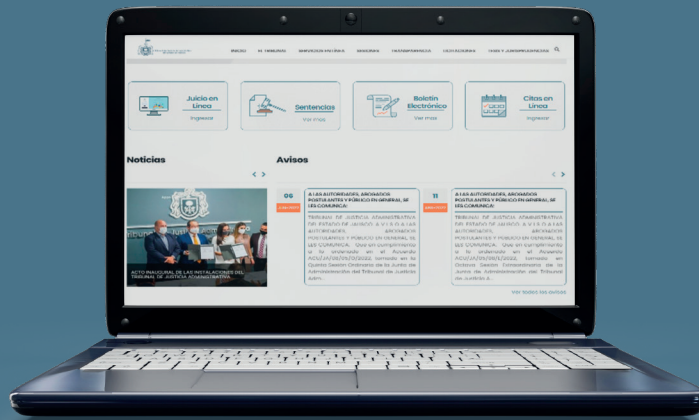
INICIO EL TRIBUNAL SERVICIOS EN LÍNEA MEMORIAS TRANSPARENCIA LEGISLATURA TESIS Y JURISPRUDENCIAS

Juicio en Línea
Ingresar

Sentencias
Ver mas

Boletín Electrónico
Ver mas

Citas en Línea
Ingresar

Noticias

Avisos

ACTO INAUGURAL DE LAS INSTALACIONES DEL TRIBUNAL DE JUSTICIA ADMINISTRATIVA.

06

A LAS AUTORIDADES, ABOGADOS POSTULANTES Y PÚBLICO EN GENERAL, SE LES COMUNICA:

TRIBUNAL DE JUSTICIA ADMINISTRATIVA DEL ESTADO DE JALISCO. A LAS AUTORIDADES, ABOGADOS POSTULANTES Y PÚBLICO EN GENERAL SE LES COMUNICA: Que en cumplimiento a lo ordenado en el Acuerdo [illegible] tomado en la Quinta Sesión Ordinaria de la Junta de Administración del Tribunal de Justicia Adm...

11

A LAS AUTORIDADES, ABOGADOS POSTULANTES Y PÚBLICO EN GENERAL, SE LES COMUNICA:

TRIBUNAL DE JUSTICIA ADMINISTRATIVA DEL ESTADO DE JALISCO. A LAS AUTORIDADES, ABOGADOS POSTULANTES Y PÚBLICO EN GENERAL SE LES COMUNICA: Que en cumplimiento a lo ordenado en el Acuerdo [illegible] tomado en la Octava Sesión Extraordinaria de la Junta de Administración del Tribunal de Justicia A...

Ver todos los avisos